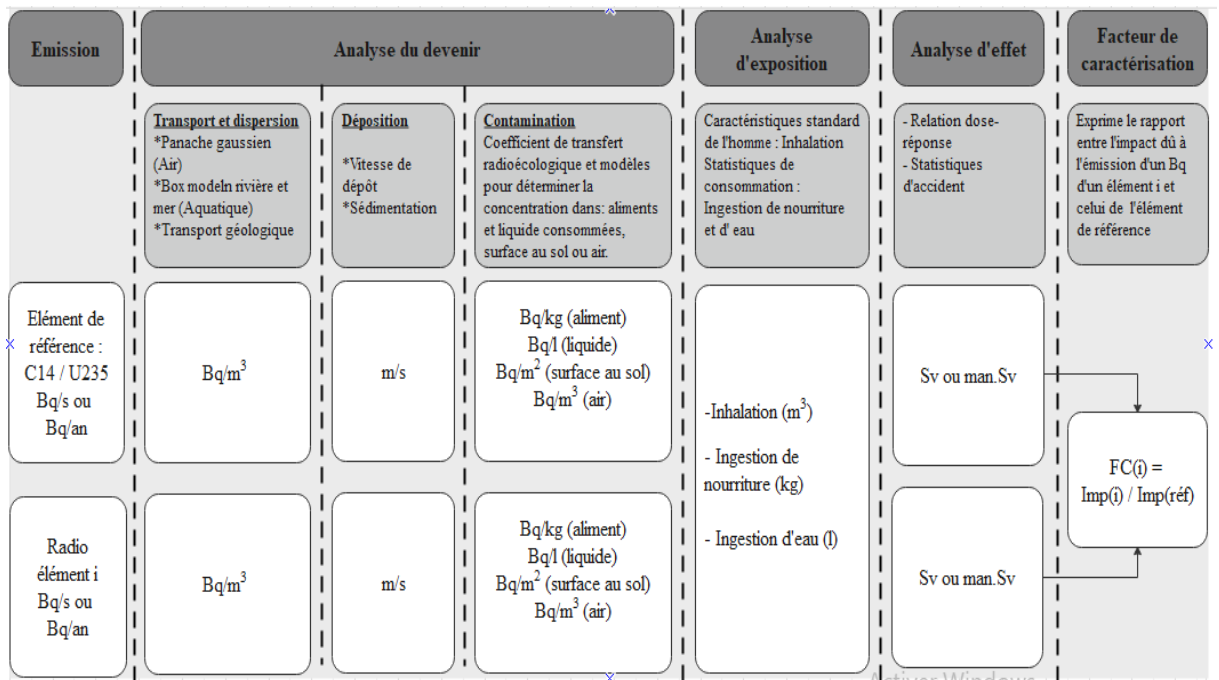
Emission

Analyse du devenir

Analyse d'exposition

Analyse d'effet

Facteur de caractérisation

Transport et dispersion
*Panache gaussien (Air)
*Box modeln rivière et mer (Aquatique)
*Transport géologique

Déposition
*Vitesse de dépôt
*Sédimentation

Contamination
Coefficient de transfert radioécologique et modèles pour déteminer la concentration dans: aliments et liquide consommées, surface au sol ou air.

Caractéristiques standard de l'homme : Inhalation
Statistiques de consommation :
Ingestion de nourriture et d' eau

- Relation dose-réponse
- Statistiques d'accident

Exprime le rapport entre l'impact dû à l'émission d'un Bq d'un élément i et celui de l'élément de référence

Elément de référence : C14 / U235 Bq/s ou Bq/an

Bq/m$^3$

m/s

Bq/kg (aliment)
Bq/l (liquide)
Bq/m$^2$ (surface au sol)
Bq/m$^3$ (air)

-Inhalation (m$^3$)

- Ingestion de nourriture (kg)

- Ingestion d'eau (l)

Sv ou man.Sv

FC(i) = Imp(i) / Imp(réf)

Radio élément i Bq/s ou Bq/an

Bq/m$^3$

m/s

Bq/kg (aliment)
Bq/l (liquide)
Bq/m$^2$ (surface au sol)
Bq/m$^3$ (air)

Sv ou man.Sv

Activer Windows